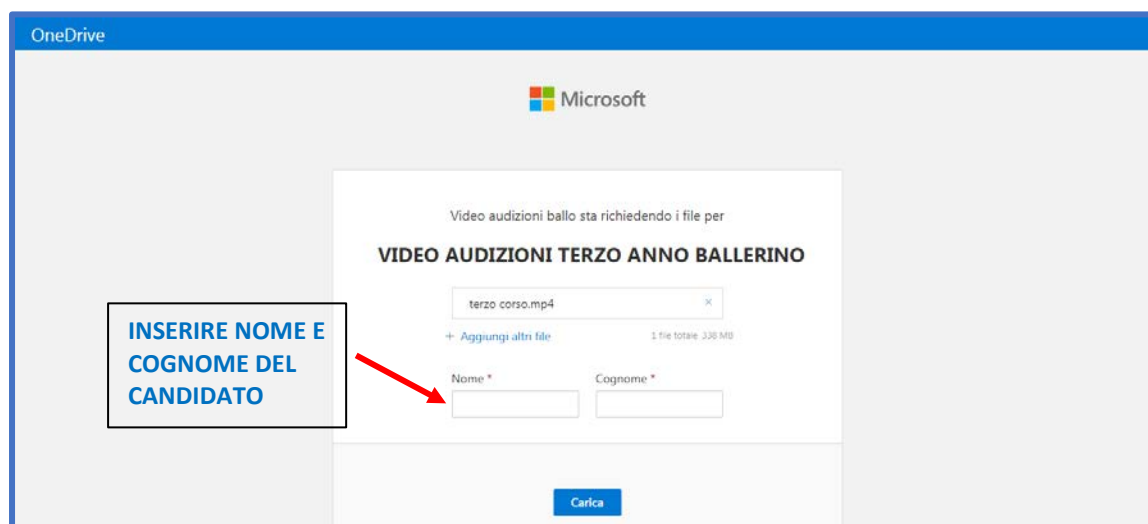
OneDrive

Microsoft

Video audizioni ballo sta richiedendo i file per

VIDEO AUDIZIONI TERZO ANNO BALLERINO

terzo corso.mp4 ×

+ Aggiungi altri file

1 file totale 338 MB

INSERIRE NOME E COGNOME DEL CANDIDATO

Nome *

Cognome *

Carica